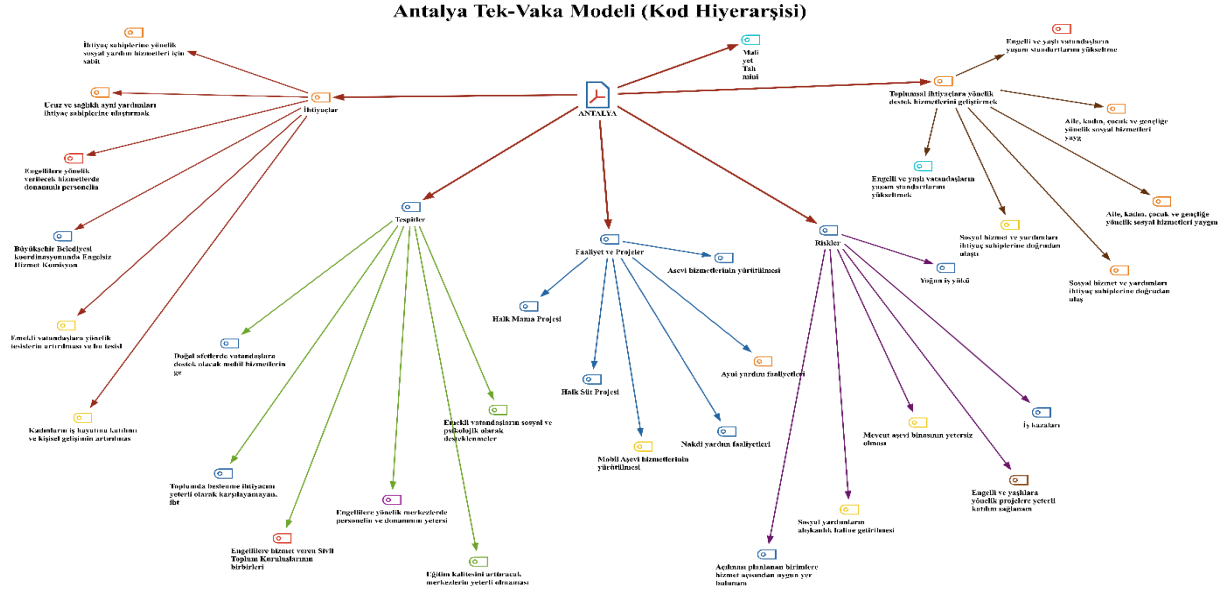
Antalya Tek-Vaka Modeli (Kod Hiyerarşisi)

ANTALYA

İhtiyaçlar

İhtiyaç sahiplerine yönelik sosyal yardım hizmetleri için sabit

Ucuz ve sağlıklı ayni yardımları ihtiyaç sahiplerine ulaştırmak

Engellilere yönelik verilecek hizmetlerde donanımlı personelin

Büyükşehir Belediyesi koordinasyonunda Engelsiz Hizmet Komisyon

Emekli vatandaşlara yönelik tesislerin artırılması ve bu tesisl

Kadınların iş hayatına katılımı ve kişisel gelişiminin artırılması

Mali yet Tah minl

Toplumsal ihtiyaçlara yönelik destek hizmetlerini geliştirmek

Engelli ve yaşlı vatandaşların yaşam standartlarını yükseltme

Aile, kadın, çocuk ve gençliğe yönelik sosyal hizmetleri yayg

Engelli ve yaşlı vatandaşların yaşam standartlarını yükseltmek

Sosyal hizmet ve yardımları ihtiyaç sahiplerine doğrudan ulaştı

Aile, kadın, çocuk ve gençliğe yönelik sosyal hizmetleri yaygın

Sosyal hizmet ve yardımları ihtiyaç sahiplerine doğrudan ulaş

Tespitler

Doğal afetlerde vatandaşlara destek olacak mobil hizmetlerin ge

Toplumda beslenme ihtiyacını yeterli olarak karşılayamayan, iht

Engellilere hizmet veren Sivil Toplum Kuruluşlarının birbirleri

Engellilere yönelik merkezlerde personelin ve donanımın yetersi

Eğitim kalitesini artıracak, merkezlerin yeterli olmaması

Emekli vatandaşların sosyal ve psikolojik olarak desteklenmeler

Faaliyet ve Projeler

Aşevi hizmetlerinin yürütülmesi

Halk Mama Projesi

Halk Süt Projesi

Mobil Aşevi hizmetlerinin yürütülmesi

Nakdi yardım faaliyetleri

Ayni yardım faaliyetleri

Riskler

Yoğun iş yükü

İş kazaları

Mevcut aşevi binasının yetersiz olması

Engelli ve yaşlılara yönelik projelere yeterli katılım sağlanam

Sosyal yardımların alışkanlık haline getirilmesi

Açılması planlanan birimlere hizmet açısından uygun yer bulunam